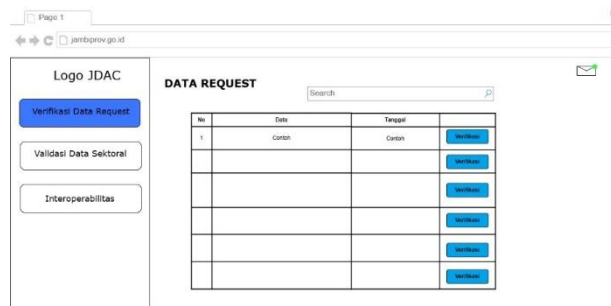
Page 1

jambiprov.go.id

Logo JDAC

Verifikasi Data Request

Validasi Data Sektoral

Interoperabilitas

DATA REQUEST

Search

| No | Data | Tanggal | |
|---|---|---|---|
| 1 | Contoh | Contoh | Verifikasi |
| | | | Verifikasi |
| | | | Verifikasi |
| | | | Verifikasi |
| | | | Verifikasi |
| | | | Verifikasi |